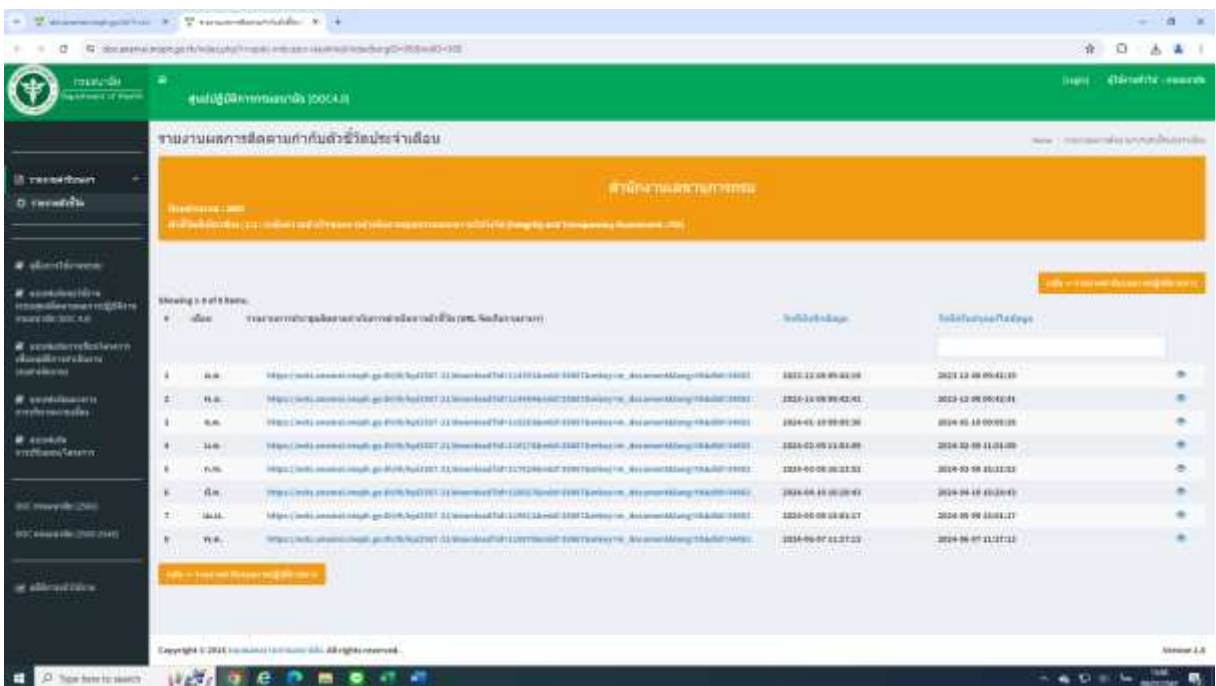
ศูนย์ปฏิบัติการกรมอนามัย (DOC4.0)

รายงานผลการติดตามกำกับตัวชี้วัดประจำเดือน

สำนักงานเลขานุการกรม

Showing 1-8 of 8 items.

| # | เดือน | รายงานการดำเนินงาน (URL) | วันที่บันทึกข้อมูล | วันที่ปรับปรุงแก้ไขข้อมูล |
|---|---|---|---|---|
| 1 | ธ.ค. | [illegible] | 2023-12-08 09:42:16 | 2023-12-08 09:42:16 |
| 2 | ต.ค. | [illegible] | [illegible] | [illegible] |
| 3 | ม.ค. | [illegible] | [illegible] | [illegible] |
| 4 | ก.พ. | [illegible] | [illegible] | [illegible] |
| 5 | ก.พ. | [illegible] | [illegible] | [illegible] |
| 6 | มี.ค. | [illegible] | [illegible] | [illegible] |
| 7 | เม.ย. | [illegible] | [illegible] | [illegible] |
| 8 | พ.ค. | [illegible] | 2024-06-07 11:27:13 | 2024-06-07 11:27:13 |

Copyright © 2023 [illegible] All rights reserved.

Version 1.0

Type here to search